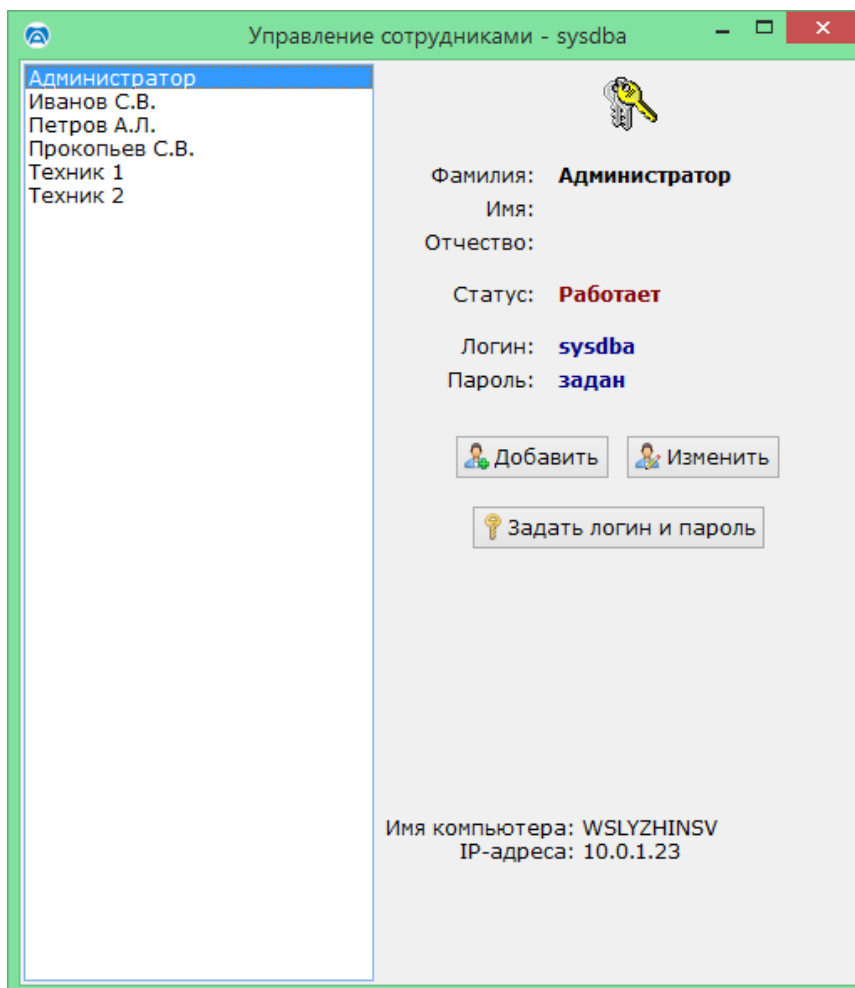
Управление сотрудниками - sysdba

Администратор
Иванов С.В.
Петров А.Л.
Прокопьев С.В.
Техник 1
Техник 2

Фамилия: Администратор
Имя:
Отчество:

Статус: Работает

Логин: sysdba
Пароль: задан

Добавить
Изменить
Задать логин и пароль

Имя компьютера: WSLYZHINSV
IP-адреса: 10.0.1.23